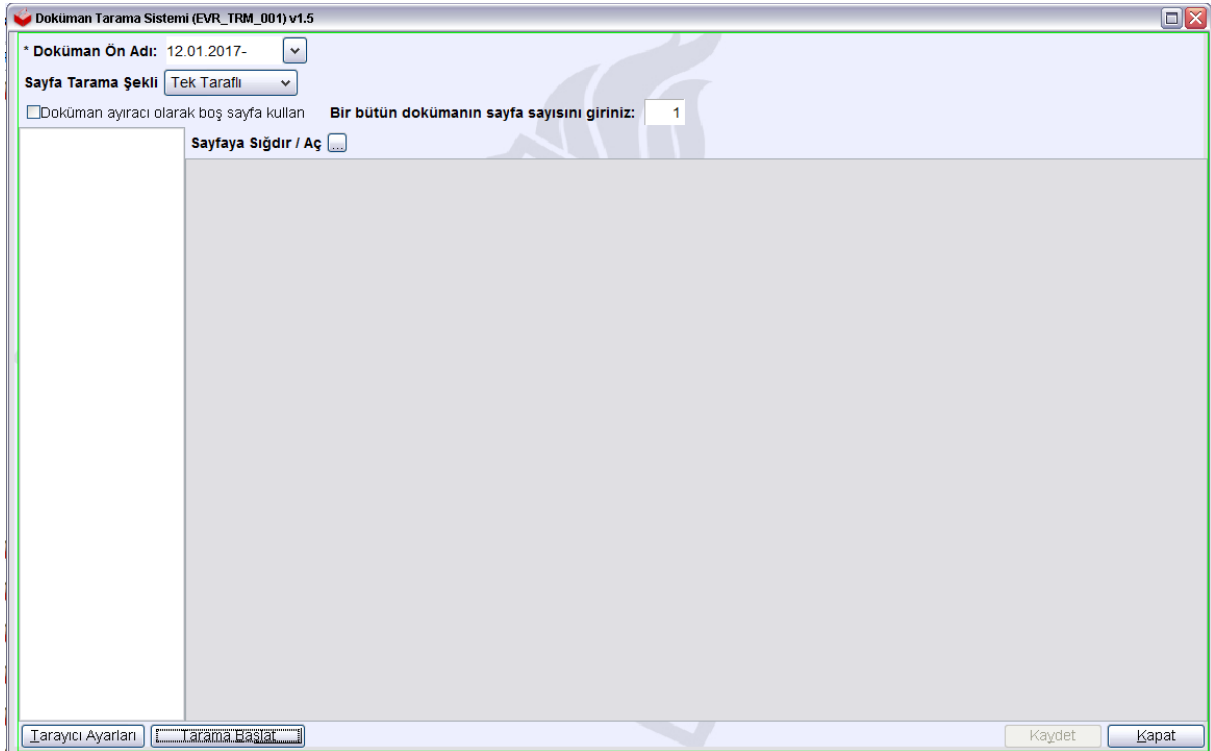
Doküman Tarama Sistemi (EVR_TRM_001) v1.5

* Doküman Ön Adı: 12.01.2017-

Sayfa Tarama Şekli Tek Taraflı

Doküman ayıracı olarak boş sayfa kullan

Bir bütün dokümanın sayfa sayısını giriniz: 1

Sayfaya Sığdır / Aç ...

Tarayıcı Ayarları

Tarama Başlat

Kaydet

Kapat